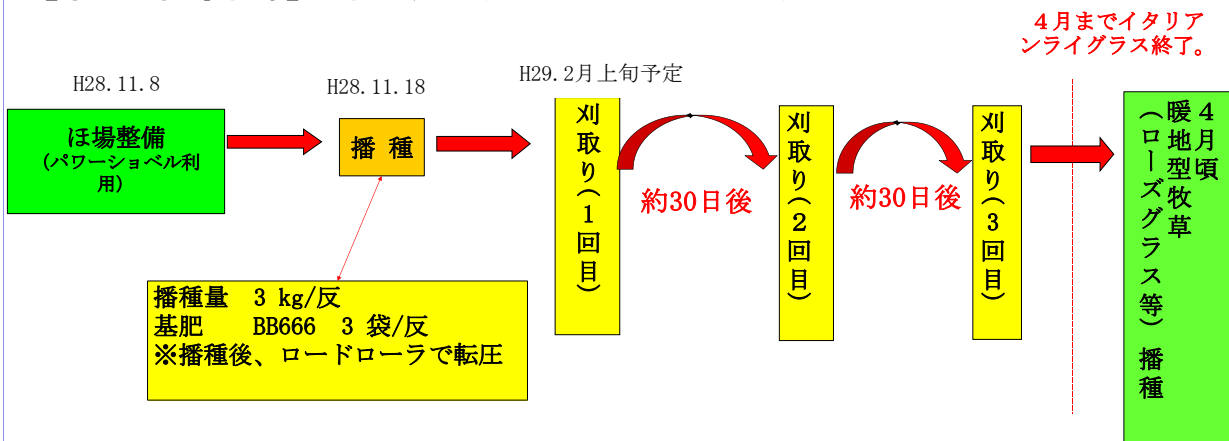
４月までイタリアンライグラス終了。

H28.11.8

ほ場整備
（パワーショベル利用）

H28.11.18

播 種

播種量　3 kg/反
基肥　　BB666　3 袋/反
※播種後、ロードローラで転圧

H29.2月上旬予定

刈取り（１回目）

約30日後

刈取り（２回目）

約30日後

刈取り（３回目）

４月頃暖地型牧草（ローズグラス等）播種